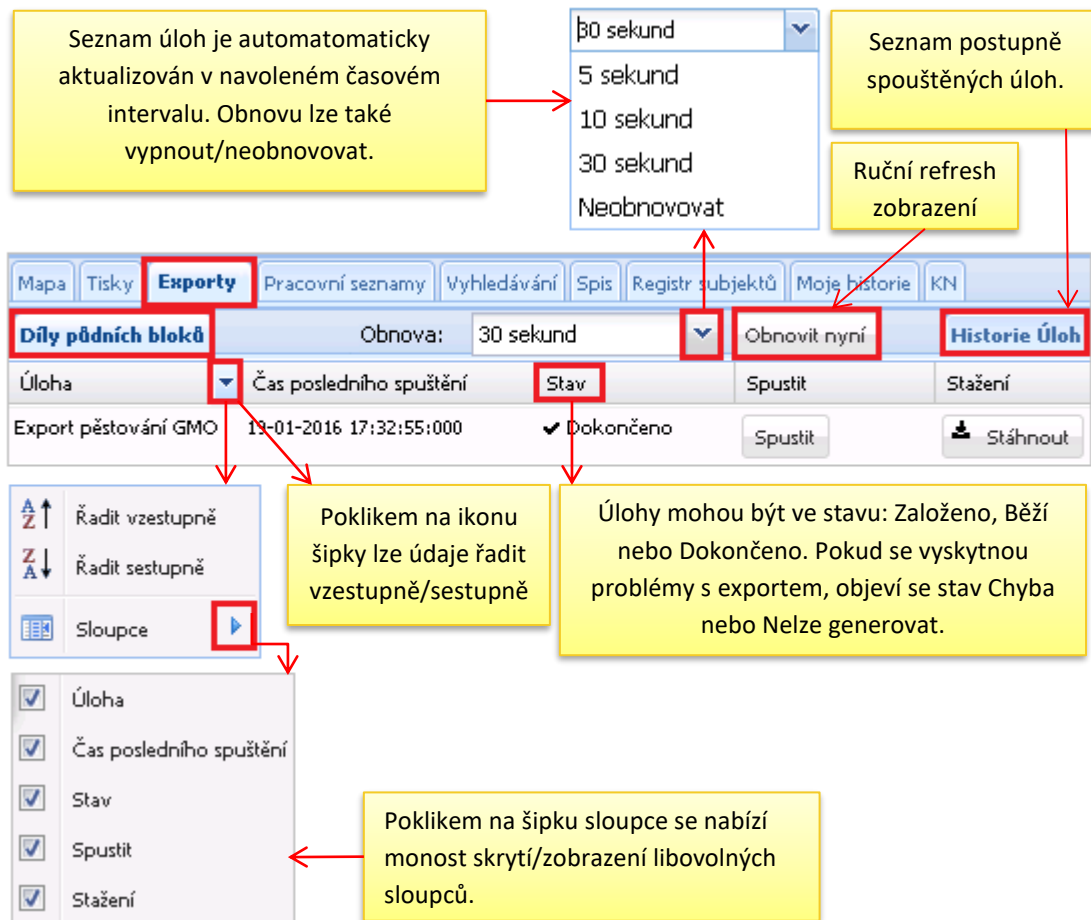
Seznam úloh je automatomaticky aktualizován v navoleném časovém intervalu. Obnovu lze také vypnout/neobnovovat.

30 sekund
5 sekund
10 sekund
30 sekund
Neobnovovat

Seznam postupně spouštěných úloh.

Ruční refresh zobrazení

Mapa | Tisky | Exporty | Pracovní seznamy | Vyhledávání | Spis | Registr subjektů | Moje historie | KN

Díly půdních bloků | Obnova: 30 sekund | Obnovit nyní | Historie Úloh

| Úloha | Čas posledního spuštění | Stav | Spustit | Stažení |
|---|---|---|---|---|
| Export pěstování GMO | 19-01-2016 17:32:55:000 | ✔ Dokončeno | Spustit | Stáhnout |

Řadit vzestupně
Řadit sestupně
Sloupce

Poklikem na ikonu šipky lze údaje řadit vzestupně/sestupně

Úlohy mohou být ve stavu: Založeno, Běží nebo Dokončeno. Pokud se vyskytnou problémy s exportem, objeví se stav Chyba nebo Nelze generovat.

Úloha
Čas posledního spuštění
Stav
Spustit
Stažení

Poklikem na šipku sloupce se nabízí monost skrytí/zobrazení libovolných sloupců.